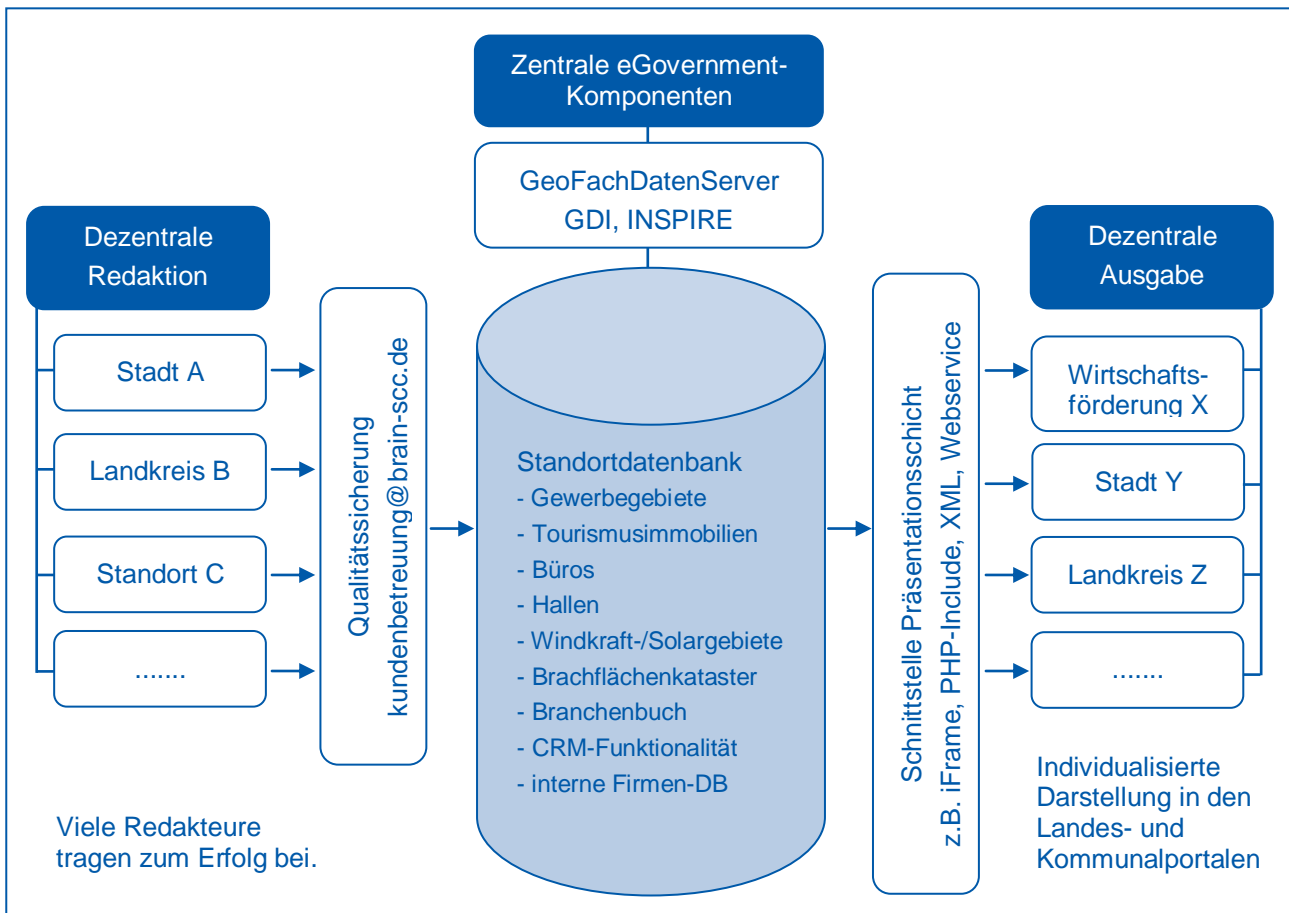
Zentrale eGovernment-Komponenten

GeoFachDatenServer
GDI, INSPIRE

Dezentrale Redaktion

Stadt A

Landkreis B

Standort C

.......

Qualitätssicherung
kundenbetreuung@brain-scc.de

Standortdatenbank
- Gewerbegebiete
- Tourismusimmobilien
- Büros
- Hallen
- Windkraft-/Solargebiete
- Brachflächenkataster
- Branchenbuch
- CRM-Funktionalität
- interne Firmen-DB

Schnittstelle Präsentationsschicht
z.B. iFrame, PHP-Include, XML, Webservice

Dezentrale Ausgabe

Wirtschaftsförderung X

Stadt Y

Landkreis Z

.......

Viele Redakteure tragen zum Erfolg bei.

Individualisierte Darstellung in den Landes- und Kommunalportalen